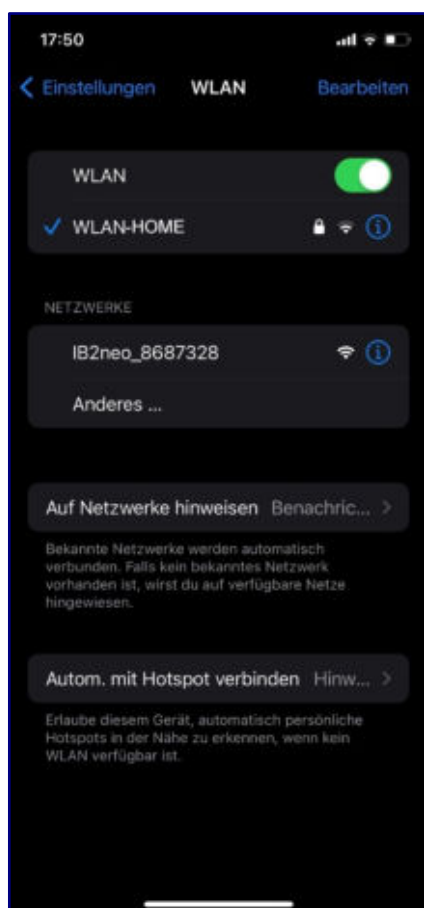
17:50

Einstellungen WLAN Bearbeiten

WLAN

WLAN-HOME

NETZWERKE

IB2neo_8687328

Anderes ...

Auf Netzwerke hinweisen Benachric...

Bekannte Netzwerke werden automatisch verbunden. Falls kein bekanntes Netzwerk vorhanden ist, wirst du auf verfügbare Netze hingewiesen.

Autom. mit Hotspot verbinden Hinw...

Erlaube diesem Gerät, automatisch persönliche Hotspots in der Nähe zu erkennen, wenn kein WLAN verfügbar ist.